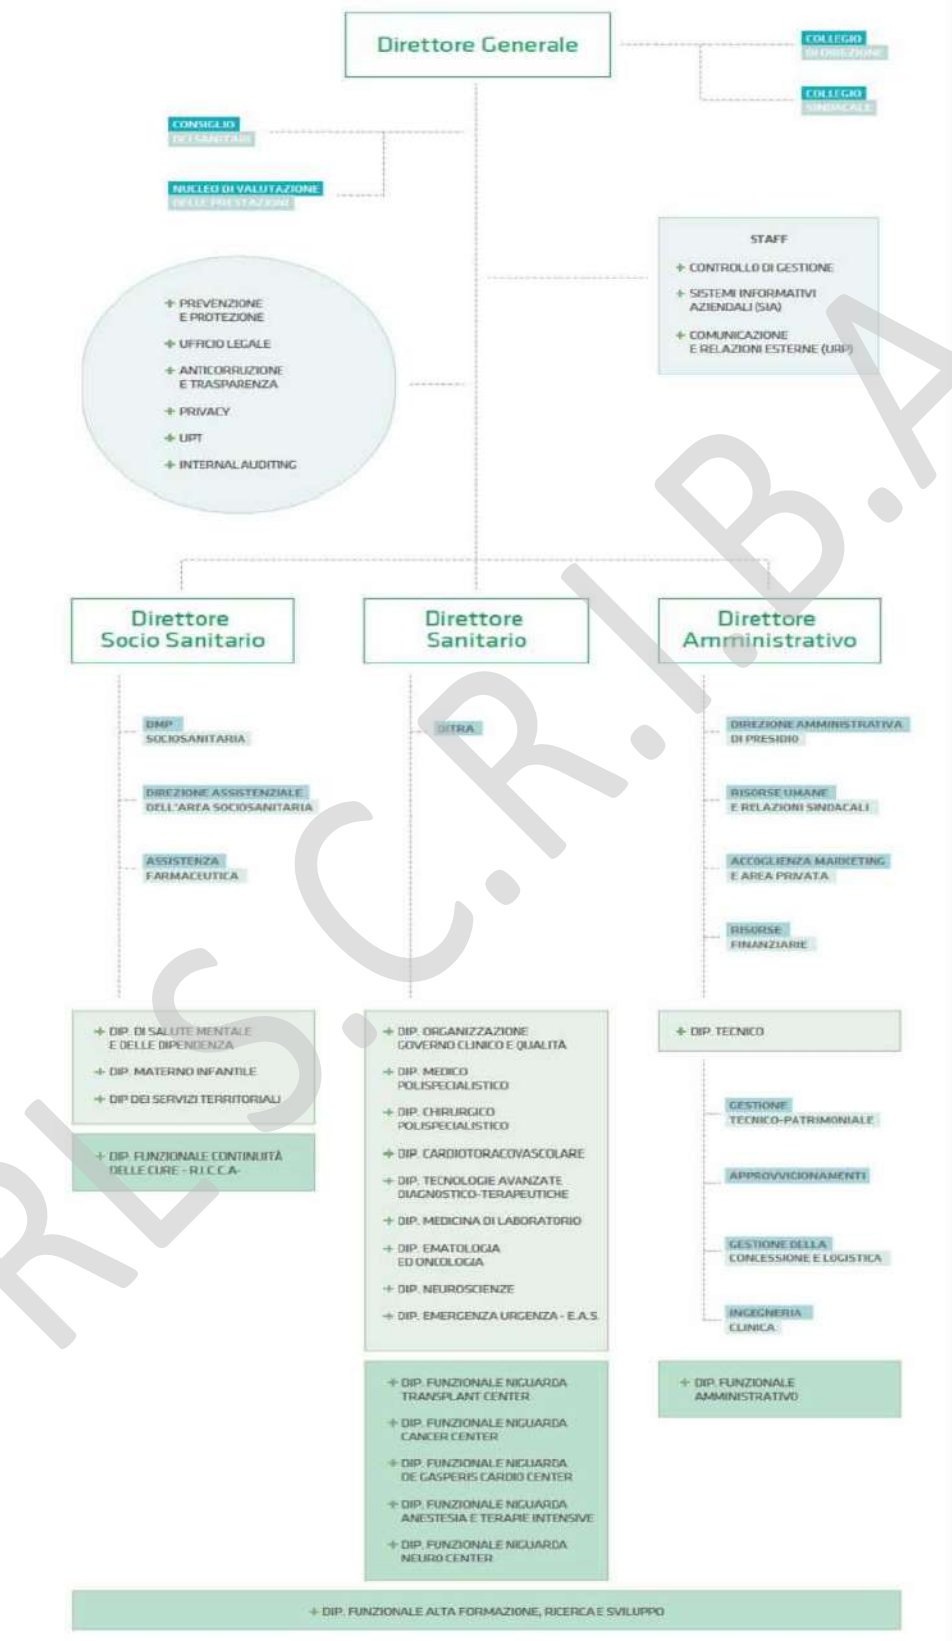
Direttore Generale

COLLEGIO DI DIREZIONE

COLLEGIO SINDACALE

CONSIGLIO DEI SANITARI

NUCLEO DI VALUTAZIONE DELLE PRESTAZIONI

STAFF
+ CONTROLLO DI GESTIONE
+ SISTEMI INFORMATIVI AZIENDALI (SIA)
+ COMUNICAZIONE E RELAZIONI ESTERNE (URP)

+ PREVENZIONE E PROTEZIONE
+ UFFICIO LEGALE
+ ANTICORRUZIONE E TRASPARENZA
+ PRIVACY
+ UPT
+ INTERNAL AUDITING

Direttore Socio Sanitario

Direttore Sanitario

Direttore Amministrativo

DMP SOCIOSANITARIA

DIREZIONE ASSISTENZIALE DELL'AREA SOCIOSANITARIA

ASSISTENZA FARMACEUTICA

DITRA

DIREZIONE AMMINISTRATIVA DI PRESIDIO

RISORSE UMANE E RELAZIONI SINDACALI

ACCOGLIENZA MARKETING E AREA PRIVATA

RISORSE FINANZIARIE

+ DIP. DI SALUTE MENTALE E DELLE DIPENDENZA
+ DIP. MATERNO INFANTILE
+ DIP DEI SERVIZI TERRITORIALI

+ DIP. FUNZIONALE CONTINUITÀ DELLE CURE - R.I.C.C.A-

+ DIP. ORGANIZZAZIONE GOVERNO CLINICO E QUALITÀ
+ DIP. MEDICO POLISPECIALISTICO
+ DIP. CHIRURGICO POLISPECIALISTICO
+ DIP. CARDIOTORACOVASCOLARE
+ DIP. TECNOLOGIE AVANZATE DIAGNOSTICO-TERAPEUTICHE
+ DIP. MEDICINA DI LABORATORIO
+ DIP. EMATOLOGIA ED ONCOLOGIA
+ DIP. NEUROSCIENZE
+ DIP. EMERGENZA URGENZA - E.A.S.

+ DIP. TECNICO

GESTIONE TECNICO-PATRIMONIALE

APPROVVIGIONAMENTI

GESTIONE DELLA CONCESSIONE E LOGISTICA

INGEGNERIA CLINICA

+ DIP. FUNZIONALE NIGUARDA TRANSPLANT CENTER
+ DIP. FUNZIONALE NIGUARDA CANCER CENTER
+ DIP. FUNZIONALE NIGUARDA DE GASPERIS CARDIO CENTER
+ DIP. FUNZIONALE NIGUARDA ANESTESIA E TERAPIE INTENSIVE
+ DIP. FUNZIONALE NIGUARDA NEURO CENTER

+ DIP. FUNZIONALE AMMINISTRATIVO

+ DIP. FUNZIONALE ALTA FORMAZIONE, RICERCA E SVILUPPO

R.L.S. C.R.I.B.A